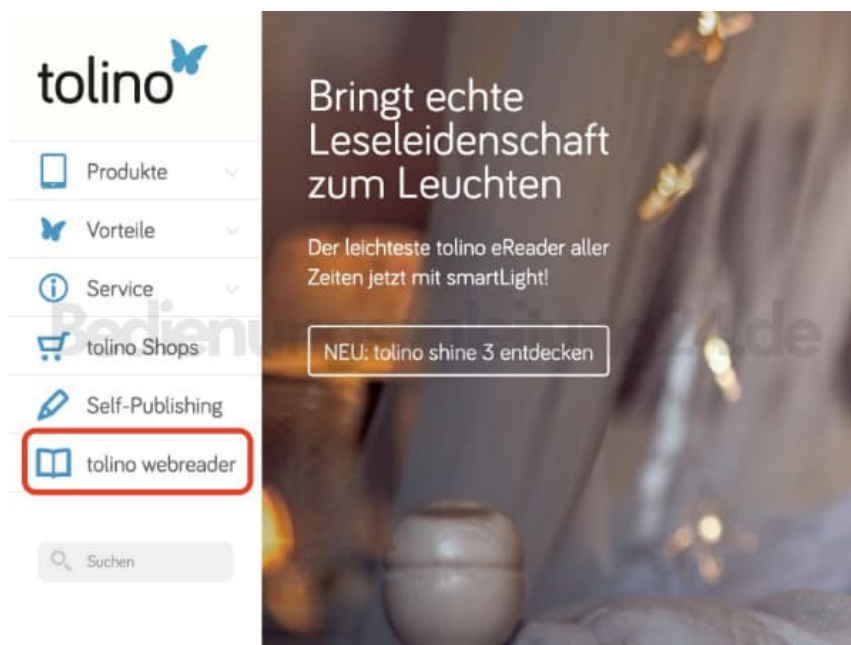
tolino

Produkte

Vorteile

Service

tolino Shops

Self-Publishing

tolino webreader

Suchen

Bringt echte Leseleidenschaft zum Leuchten

Der leichteste tolino eReader aller Zeiten jetzt mit smartLight!

NEU: tolino shine 3 entdecken

Bedienungsanleitung24.de